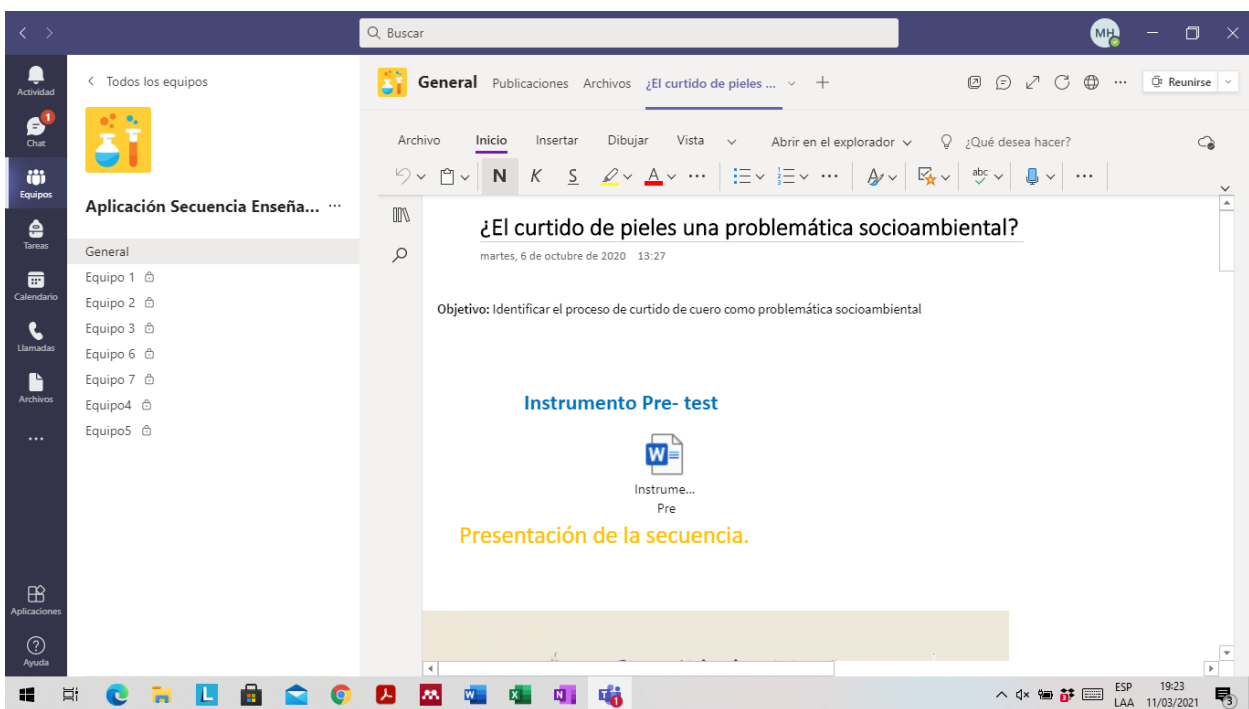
Buscar

MH

Actividad
1
Chat
Equipos
Tareas
Calendario
Llamadas
Archivos
...
Aplicaciones
Ayuda

< Todos los equipos

Aplicación Secuencia Enseña... ···

General
Equipo 1
Equipo 2
Equipo 3
Equipo 6
Equipo 7
Equipo4
Equipo5

General Publicaciones Archivos ¿El curtido de pieles ... +

Reunirse

Archivo Inicio Insertar Dibujar Vista Abrir en el explorador ¿Qué desea hacer?

N K S

¿El curtido de pieles una problemática socioambiental?

martes, 6 de octubre de 2020 13:27

**Objetivo:** Identificar el proceso de curtido de cuero como problemática socioambiental

Instrumento Pre- test

Instrume...
Pre

Presentación de la secuencia.

ESP
LAA
19:23
11/03/2021
3